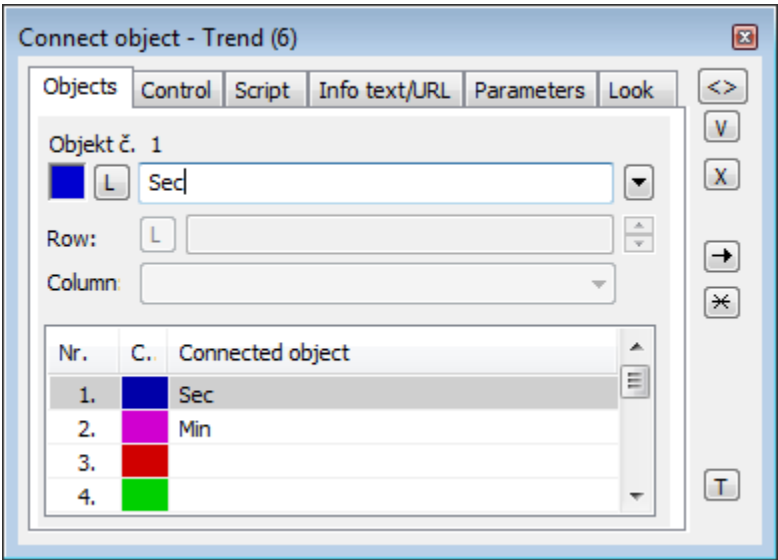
Connect object - Trend (6)

Objects | Control | Script | Info text/URL | Parameters | Look

<>
V
X
T

Objekt č. 1

L Sec

Row: L

Column:

| Nr. | C. | Connected object |
|---|---|---|
| 1. | | Sec |
| 2. | | Min |
| 3. | | |
| 4. | | |